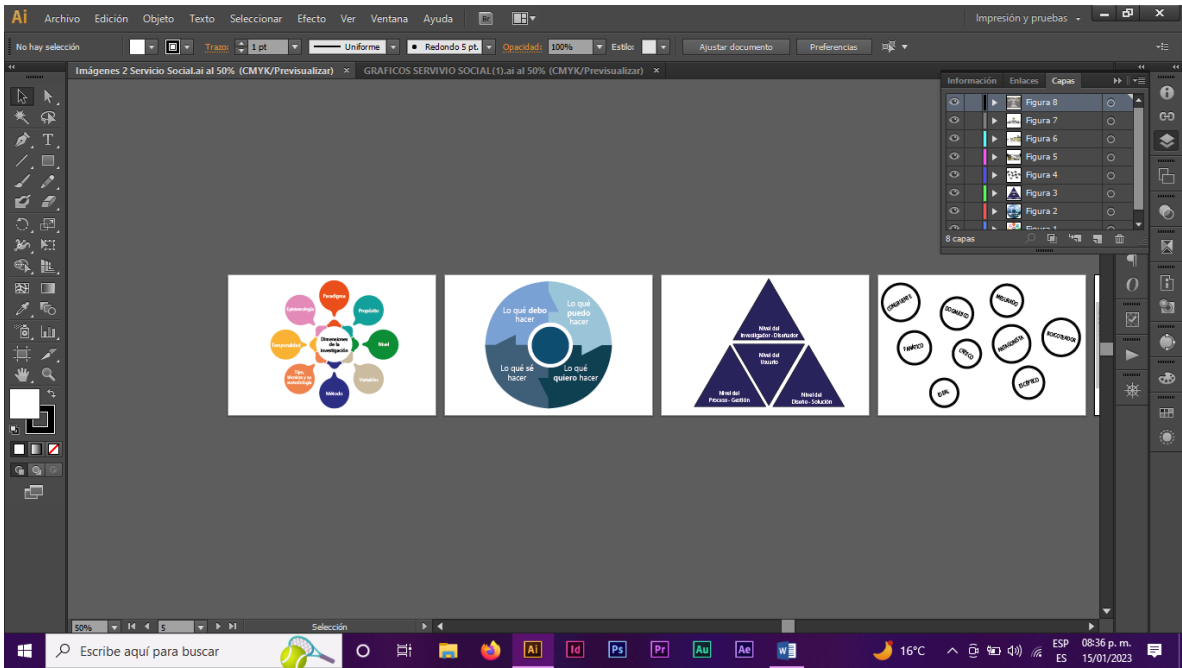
Ai Archivo Edición Objeto Texto Seleccionar Efecto Ver Ventana Ayuda

Impresión y pruebas

No hay selección Trazo: 1 pt Uniforme Redondo 5 pt. Opacidad: 100% Estilo: Ajustar documento Preferencias

Imágenes 2 Servicio Social.ai al 50% (CMYK/Previsualizar) × GRAFICOS SERVIVIO SOCIAL(1).ai al 50% (CMYK/Previsualizar) ×

Información Enlaces Capas

Figura 8
Figura 7
Figura 6
Figura 5
Figura 4
Figura 3
Figura 2
Figura 1

8 capas

Paradigma
Propósito
Epistemología
Temporalidad
Dimensiones de la investigación
Nivel
Tipo, técnica y su metodología
Variables
Método

Lo qué debo hacer
Lo que puedo hacer
Lo qué sé hacer
Lo qué quiero hacer

Nivel del Investigador - Disfrutador
Nivel del Usuario
Nivel del Proceso - Gestión
Nivel del Diseño - Solución

CONOCIMIENTO
DOGMÁTICO
RELIGIOSO
FANÁTICO
CRÍTICO
PRAGMÁTICO
BIOCOTIDIANO
EMPÍRICO
CIENTÍFICO

50% 5 Selección

Escribe aquí para buscar

16°C ESP ES 08:36 p. m. 15/01/2023